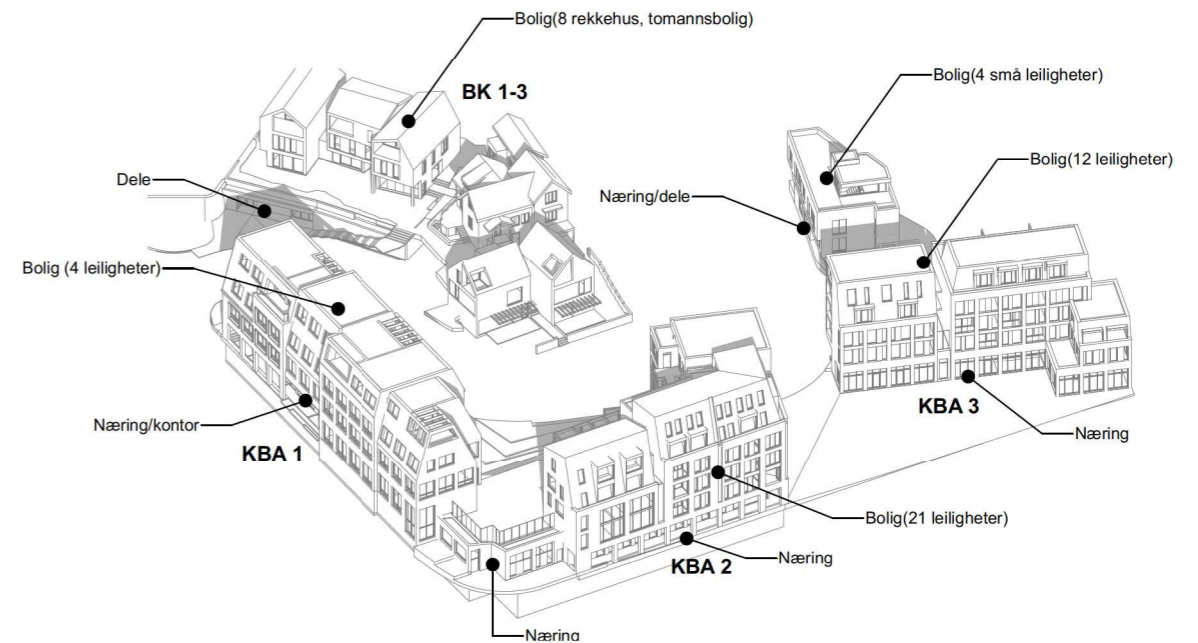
Bolig(8 rekkehus, tomannsbolig)

BK 1-3

Bolig(4 små leiligheter)

Bolig(12 leiligheter)

Dele

Næring/dele

Bolig (4 leiligheter)

Næring/kontor

KBA 1

KBA 3

Næring

Bolig(21 leiligheter)

Næring

KBA 2

Næring